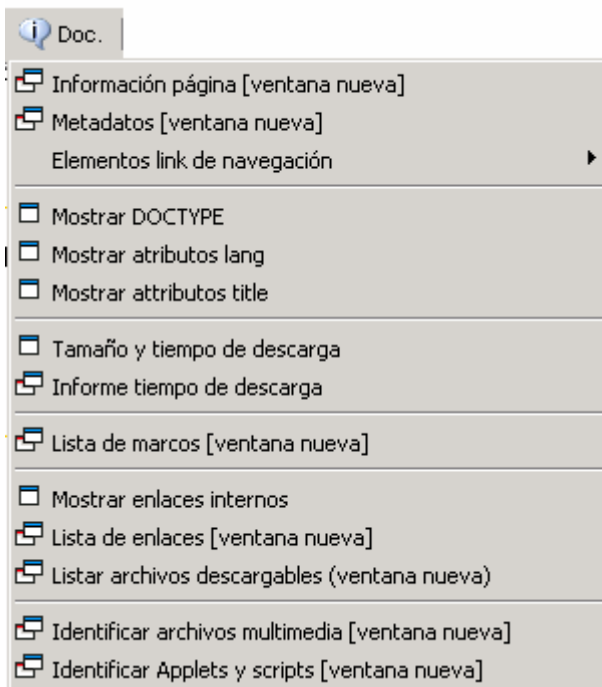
Doc.

Información página [ventana nueva]
Metadatos [ventana nueva]
Elementos link de navegación

Mostrar DOCTYPE
Mostrar atributos lang
Mostrar attributos title

Tamaño y tiempo de descarga
Informe tiempo de descarga

Lista de marcos [ventana nueva]

Mostrar enlaces internos
Lista de enlaces [ventana nueva]
Listar archivos descargables (ventana nueva)

Identificar archivos multimedia [ventana nueva]
Identificar Applets y scripts [ventana nueva]